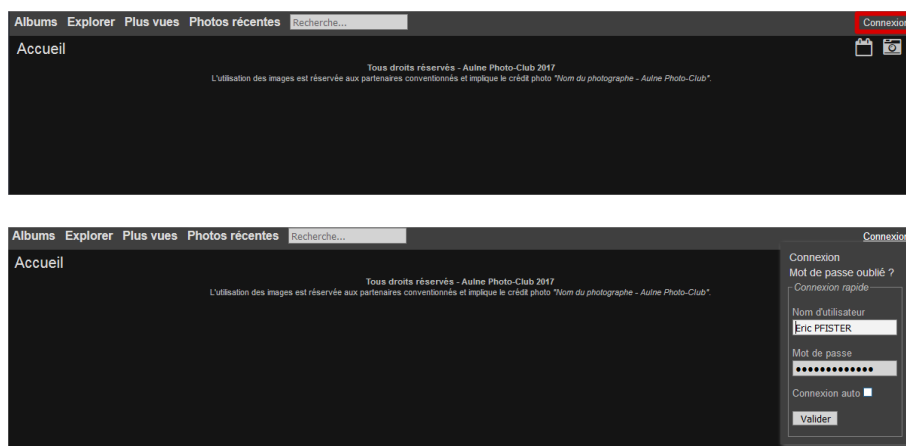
Albums Explorer Plus vues Photos récentes Recherche...

Connexion

Accueil

Tous droits réservés - Aulne Photo-Club 2017
L'utilisation des images est réservée aux partenaires conventionnés et implique le crédit photo "Nom du photographe - Aulne Photo-Club".

Albums Explorer Plus vues Photos récentes Recherche...

Connexion

Accueil

Tous droits réservés - Aulne Photo-Club 2017
L'utilisation des images est réservée aux partenaires conventionnés et implique le crédit photo "Nom du photographe - Aulne Photo-Club".

Connexion
Mot de passe oublié ?
Connexion rapide
Nom d'utilisateur
Eric PFISTER
Mot de passe
••••••••••••••
Connexion auto
Valider